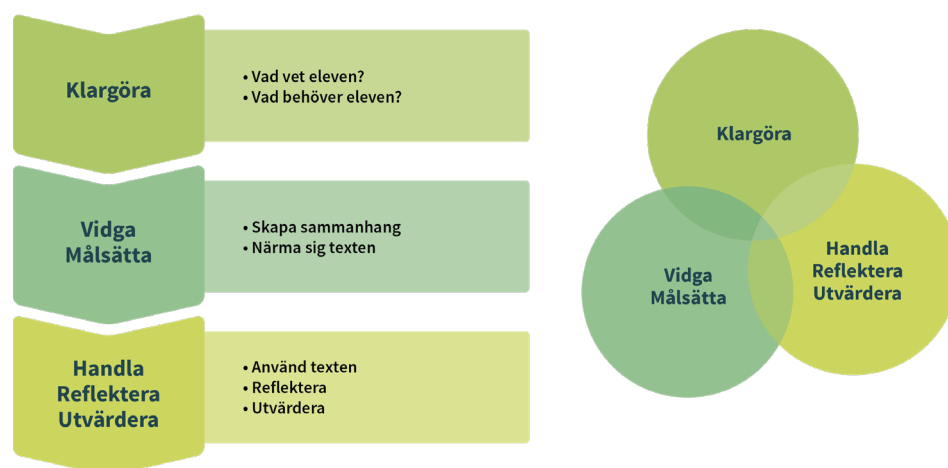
Klargöra

• Vad vet eleven?
• Vad behöver eleven?

Vidga
Målsätta

• Skapa sammanhang
• Närma sig texten

Handla
Reflektera
Utvärdera

• Använd texten
• Reflektera
• Utvärdera

Klargöra

Vidga
Målsätta

Handla
Reflektera
Utvärdera